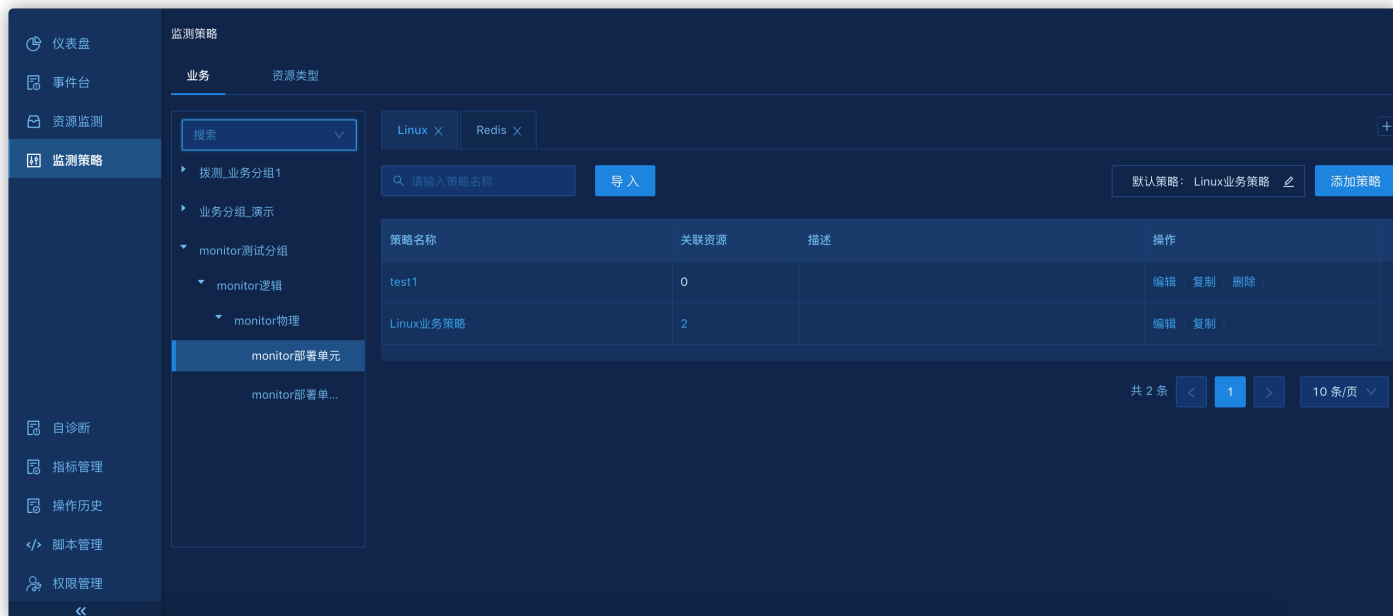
仪表盘
事件台
资源监测
监测策略

监测策略
业务
资源类型

搜索
拨测_业务分组1
业务分组_演示
monitor测试分组
monitor逻辑
monitor物理
monitor部署单元
monitor部署单...

Linux ×
Redis ×
+

请输入策略名称
导 入
默认策略：Linux业务策略
添加策略

| 策略名称 | 关联资源 | 描述 | 操作 |
|---|---|---|---|
| test1 | 0 | | 编辑 \| 复制 \| 删除 \| |
| Linux业务策略 | 2 | | 编辑 \| 复制 \| |

共 2 条 < 1 > 10 条/页

自诊断
指标管理
操作历史
脚本管理
权限管理
«